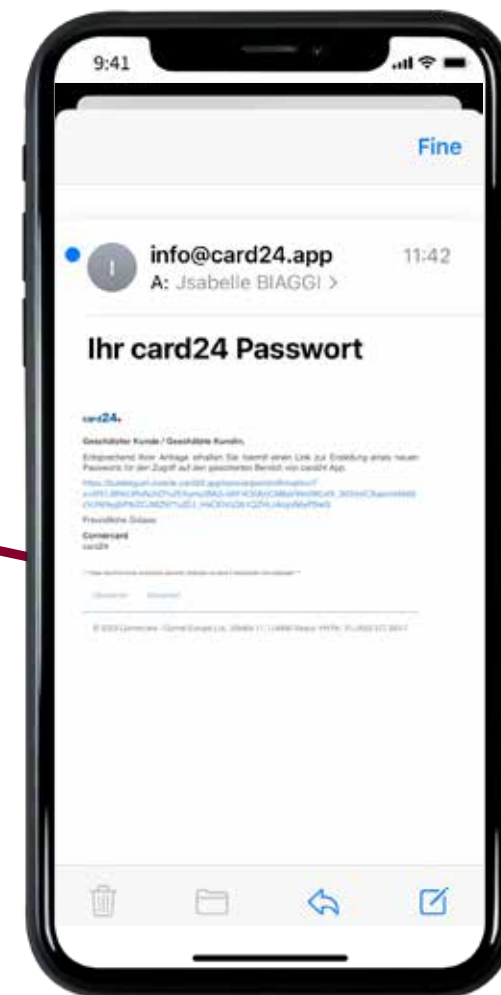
9:41

Fine

info@card24.app 11:42
A: Jsabelle BIAGGI >

Ihr card24 Passwort

card24

Geschätzter Kunde / Geschätzte Kundin,

Entsprechend Ihrer Anfrage erhalten Sie hiermit einen Link zur Erstellung eines neuen Passworts für den Zugriff auf den geschützten Bereich von card24 App.

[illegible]

Freundliche Grüsse

Cornercard
card24

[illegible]

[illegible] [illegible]

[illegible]